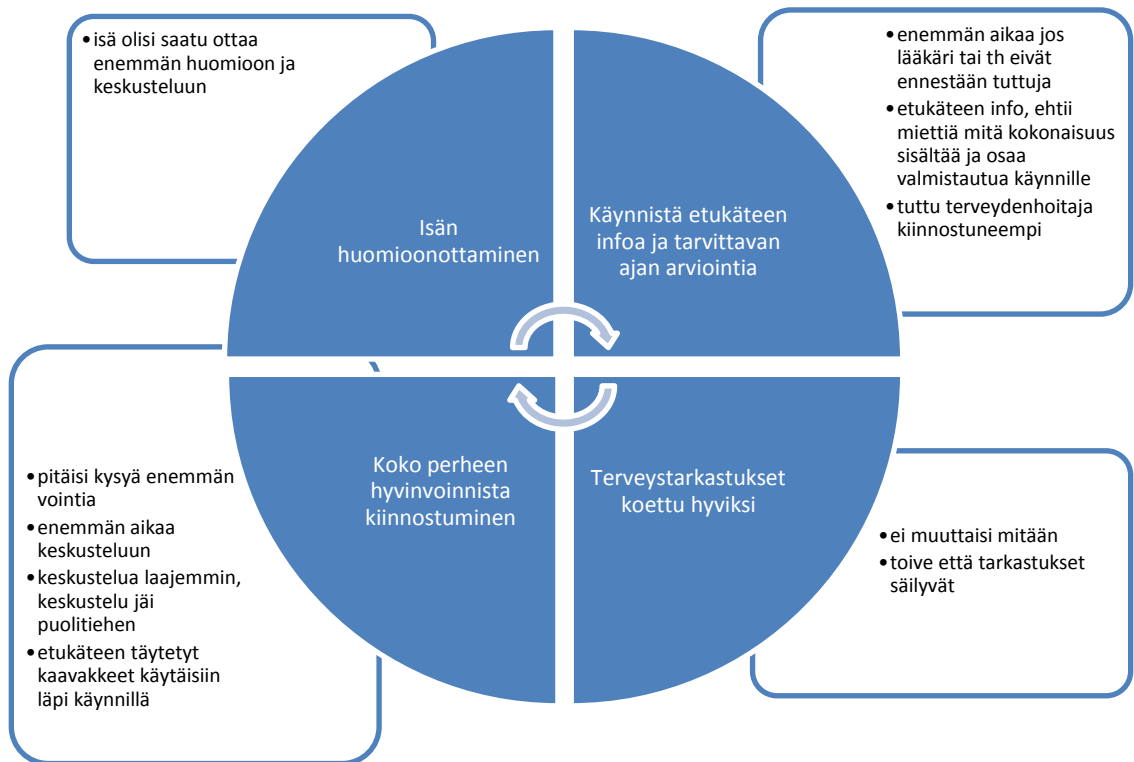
• isä olisi saatu ottaa enemmän huomioon ja keskusteluun

• enemmän aikaa jos lääkäri tai th eivät ennestään tuttuja
• etukäteen info, ehtii miettiä mitä kokonaisuus sisältää ja osaa valmistautua käynnille
• tuttu terveydenhoitaja kiinnostuneempi

Isän huomioonottaminen

Käynnistä etukäteen infoa ja tarvittavan ajan arviointia

Koko perheen hyvinvoinnista kiinnostuminen

Terveystarkastukset koettu hyviksi

• pitäisi kysyä enemmän vointia
• enemmän aikaa keskusteluun
• keskustelua laajemmin, keskustelu jäi puolitiehen
• etukäteen täytetyt kaavakkeet käytäisiin läpi käynnillä

• ei muuttaisi mitään
• toive että tarkastukset säilyvät